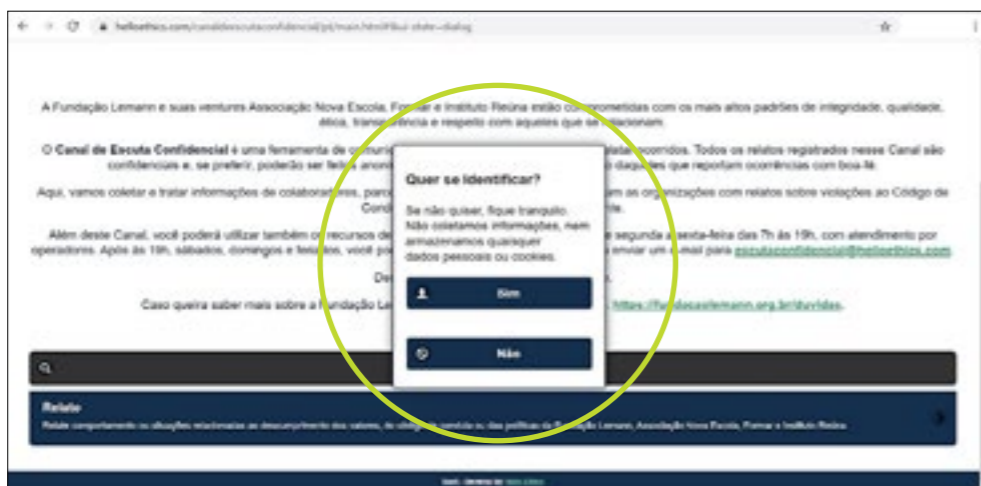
helloethics.com/canaldeescutaconfidencial/pt/main.html#bui-state=dialog

A Fundação Lemann e suas ventures Associação Nova Escola, Formar e Instituto Reúna estão comprometidas com os mais altos padrões de integridade, qualidade, ética, transparência e respeito com aqueles que se relacionam.

O **Canal de Escuta Confidencial** é uma ferramenta de comuni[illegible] relatados ocorridos. Todos os relatos registrados nesse Canal são confidenciais e, se preferir, poderão ser feitos anon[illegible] daqueles que reportam ocorrências com boa-fé.

Aqui, vamos coletar e tratar informações de colaboradores, parc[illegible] as organizações com relatos sobre violações ao Código de Cond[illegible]

Além deste Canal, você poderá utilizar também os recursos de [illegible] segunda a sexta-feira das 7h às 19h, com atendimento por operadores. Após às 19h, sábados, domingos e feriados, você po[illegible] enviar um e-mail para escutaconfidencial@helloethics.com

De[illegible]

Caso queira saber mais sobre a Fundação Le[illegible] https://fundacaolemann.org.br/duvidas.

Quer se identificar?

Se não quiser, fique tranquilo. Não coletamos informações, nem armazenamos quaisquer dados pessoais ou cookies.

Sim

Não

Relato

Relate comportamento ou situações relacionadas ao descumprimento dos valores, do código de conduta ou das políticas da Fundação Lemann, Associação Nova Escola, Formar e Instituto Reúna.

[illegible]